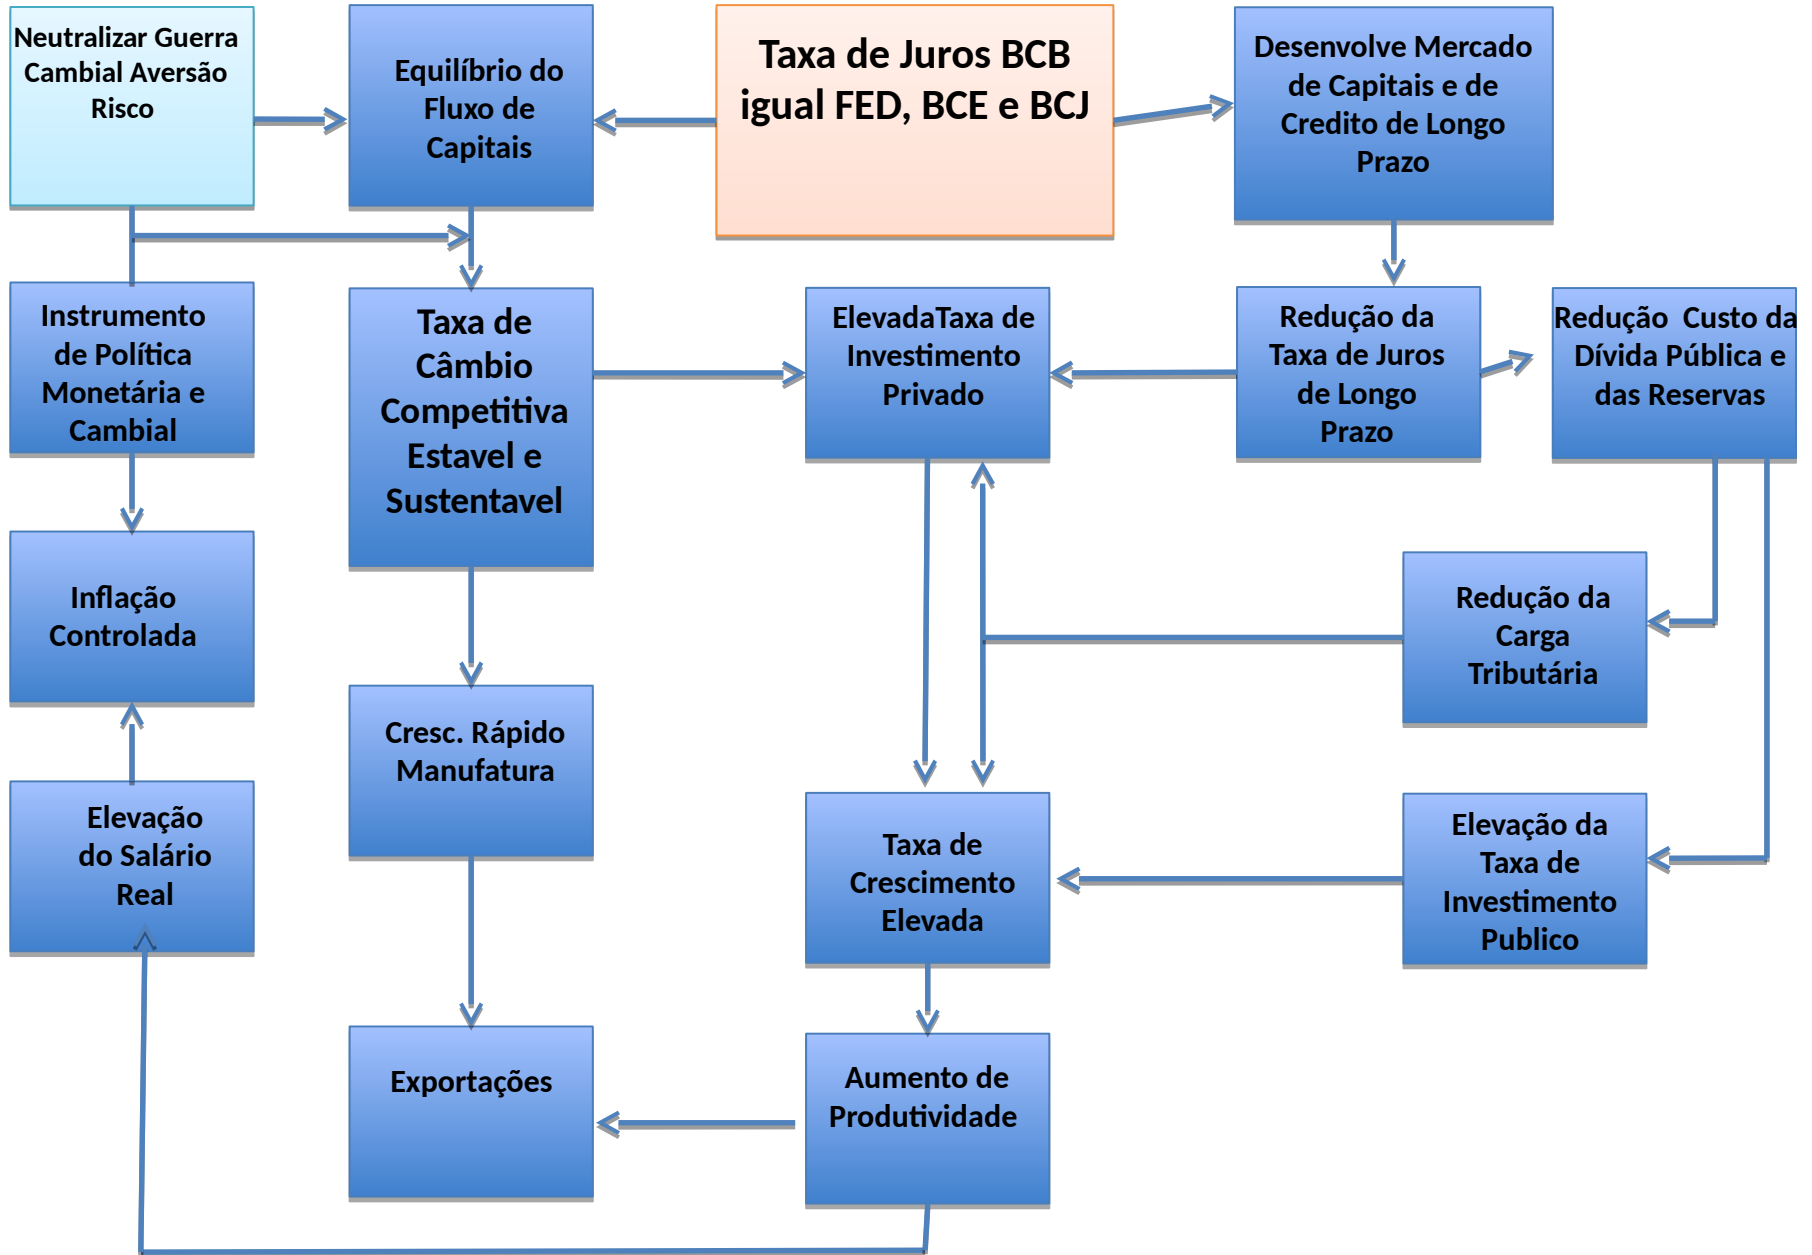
Neutralizar Guerra Cambial Aversão Risco

Equilíbrio do Fluxo de Capitais

Taxa de Juros BCB igual FED, BCE e BCJ

Desenvolve Mercado de Capitais e de Credito de Longo Prazo

Instrumento de Política Monetária e Cambial

Taxa de Câmbio Competitiva Estavel e Sustentavel

ElevadaTaxa de Investimento Privado

Redução da Taxa de Juros de Longo Prazo

Redução Custo da Dívida Pública e das Reservas

Inflação Controlada

Redução da Carga Tributária

Cresc. Rápido Manufatura

Elevação do Salário Real

Taxa de Crescimento Elevada

Elevação da Taxa de Investimento Publico

Exportações

Aumento de Produtividade